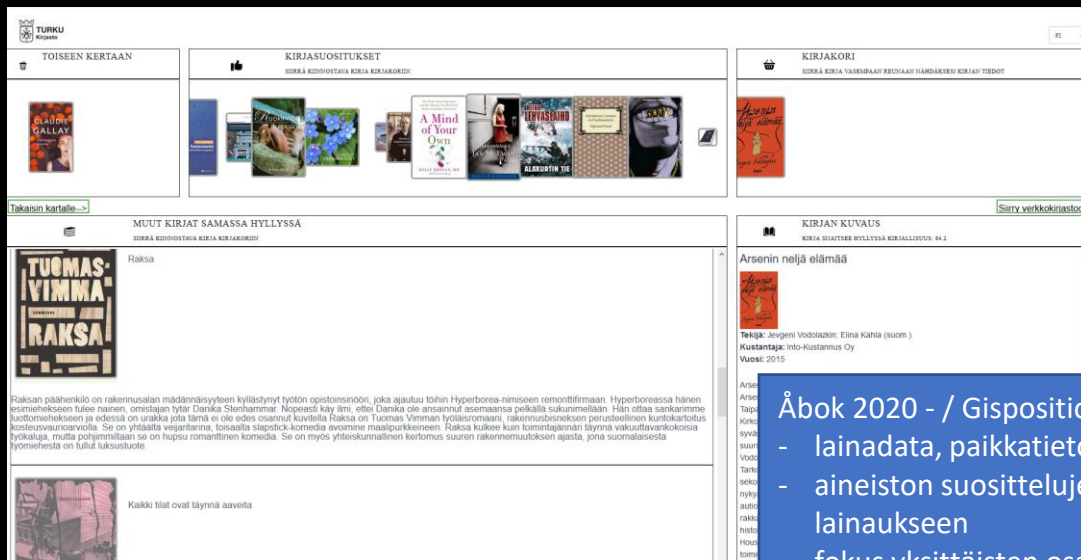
TURKU
Kirjasto

FI

TOISEEN KERTAAN

CLAUDIE GALLAY

KIRJASUOSITUKSET
SIIRRÄ KIINNOSTAVA KIRJA KIRJAKORIIN

A Mind of Your Own

ALAKURTIN TIE

KIRJAKORI
SIIRRÄ KIRJA VASEMPAAN REUNAAN NÄHDÄKSESI KIRJAN TIEDOT

Takaisin kartalle-->

Siirry verkkokirjastoo

MUUT KIRJAT SAMASSA HYLLYSSÄ
SIIRRÄ KIINNOSTAVA KIRJA KIRJAKORIIN

TUOMAS VIMMA RAKSA

Raksa

Raksan päähenkilö on rakennusalan mädännäisyyteen kyllästynyt työtön opistoinsinööri, joka ajautuu töihin Hyperborea-nimiseen remonttifirmaan. Hyperboreassa hänen esimiehekseen tulee nainen, omistajan tytär Danika Stenhammar. Nopeasti käy ilmi, ettei Danika ole ansainnut asemaansa pelkällä sukunimellään. Hän ottaa sankarimme luottomiehekseen ja edessä on urakka jota tämä ei ole edes osannut kuvitella Raksa on Tuomas Vimman työläisromaani, rakennusbisneksen perusteellinen kuntokartoitus kosteusvaurioarvioilla. Se on yhtäältä veijaritarina, toisaalta slapstick-komedia avoimine maalipurkkeineen. Raksa kulkee kuin toimintajännäri täynnä vakuuttavankoloisia työkaluja, mutta pohjimmiltaan se on hupsu romanttinen komedia. Se on myös yhteiskunnallinen kertomus suuren rakennemuutoksen ajasta, jona suomalaisesta työmiehestä on tullut luksustuote.

Kaikki tilat ovat täynnä aaveita

KIRJAN KUVAUS
KIRJA SIJAITSEE HYLLYSSÄ KIRJALLISUUS: 84.2

Arsenin neljä elämää

Tekijä: Jevgeni Vodolazkin; Elina Kahla (suom.)
Kustantaja: Into-Kustannus Oy
Vuosi: 2015

Arse
Arse
Taipa
Kirko
syvä
suuri
Vodo
Tark
seko
nyky
autio
rakk
histo
Hous
toimi

Åbok 2020 - / Gispositio
- lainadata, paikkatieto
- aineiston suosittelu lainaukseen
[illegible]